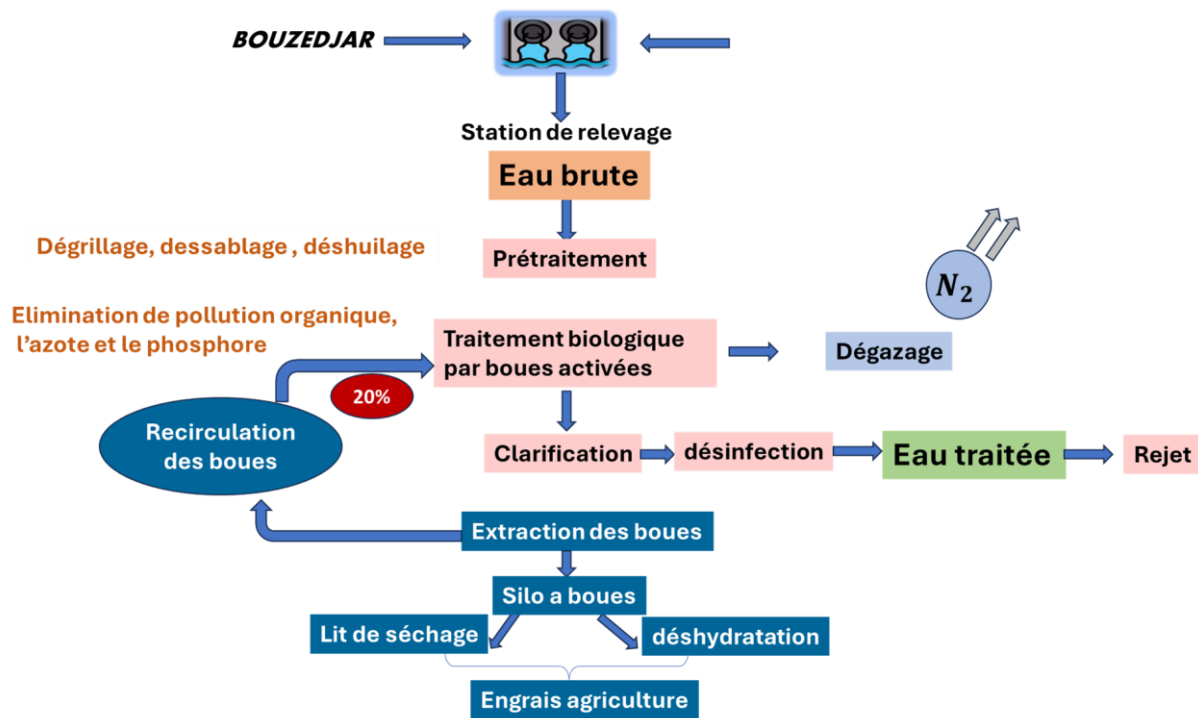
BOUZEDJAR

Station de relevage

Eau brute

Dégrillage, dessablage , déshuilage

Prétraitement

$N_2$

Elimination de pollution organique, l'azote et le phosphore

Traitement biologique par boues activées

Dégazage

20%

Recirculation des boues

Clarification

désinfection

Eau traitée

Rejet

Extraction des boues

Silo a boues

Lit de séchage

déshydratation

Engrais agriculture